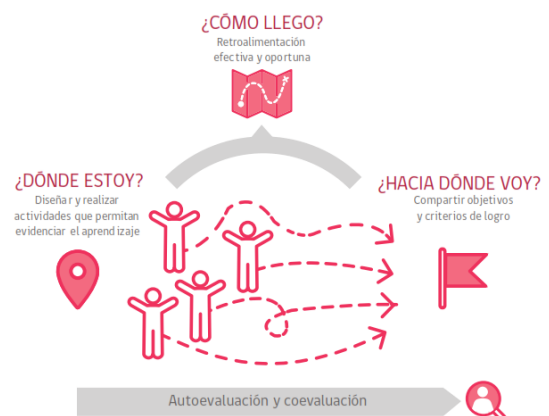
¿CÓMO LLEGO?
Retroalimentación efectiva y oportuna

¿DÓNDE ESTOY?
Diseñar y realizar actividades que permitan evidenciar el aprendizaje

¿HACIA DÓNDE VOY?
Compartir objetivos y criterios de logro

Autoevaluación y coevaluación